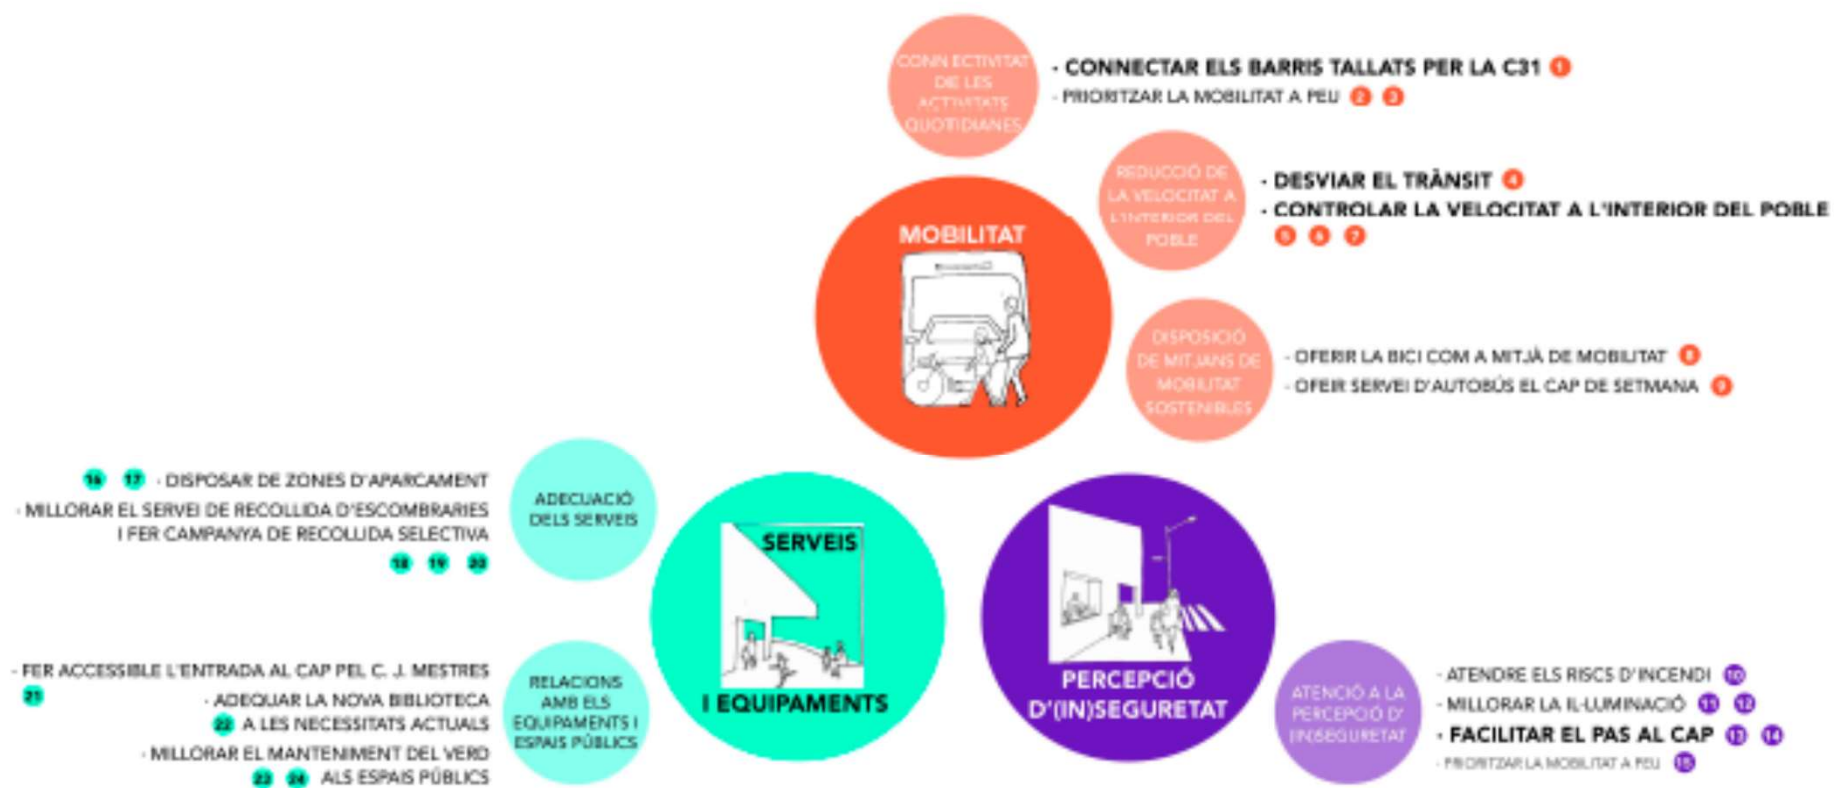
MOBILITAT

CONNECTIVITAT DE LES ACTIVITATS QUOTIDIANES

- CONNECTAR ELS BARRIS TALLATS PER LA C31 1
- PRIORITZAR LA MOBILITAT A PEU 2 3

REDUCCIÓ DE LA VELOCITAT A L'INTERIOR DEL POBLE

- DESVIAR EL TRÀNSIT 4
- CONTROLAR LA VELOCITAT A L'INTERIOR DEL POBLE 5 6 7

DISPOSICIÓ DE MITJANS DE MOBILITAT SOSTENIBLES

- OFERIR LA BICI COM A MITJÀ DE MOBILITAT 8
- OFEIR SERVEI D'AUTOBÚS EL CAP DE SETMANA 9

SERVEIS I EQUIPAMENTS

ADECUACIÓ DELS SERVEIS

16 17 - DISPOSAR DE ZONES D'APARCAMENT
- MILLORAR EL SERVEI DE RECOLLIDA D'ESCOMBRARIES I FER CAMPANYA DE RECOLLIDA SELECTIVA 18 19 20

RELACIONS AMB ELS EQUIPAMENTS I ESPAIS PÚBLICS

- FER ACCESSIBLE L'ENTRADA AL CAP PEL C. J. MESTRES 21
- ADEQUAR LA NOVA BIBLIOTECA 22 A LES NECESSITATS ACTUALS
- MILLORAR EL MANTENIMENT DEL VERD 23 24 ALS ESPAIS PÚBLICS

PERCEPCIÓ D'(IN)SEGURETAT

ATENCIÓ A LA PERCEPCIÓ D'(IN)SEGURETAT

- ATENDRE ELS RISCS D'INCENDI 10
- MILLORAR LA IL·LUMINACIÓ 11 12
- FACILITAR EL PAS AL CAP 13 14
- PRIORITZAR LA MOBILITAT A PEU 15